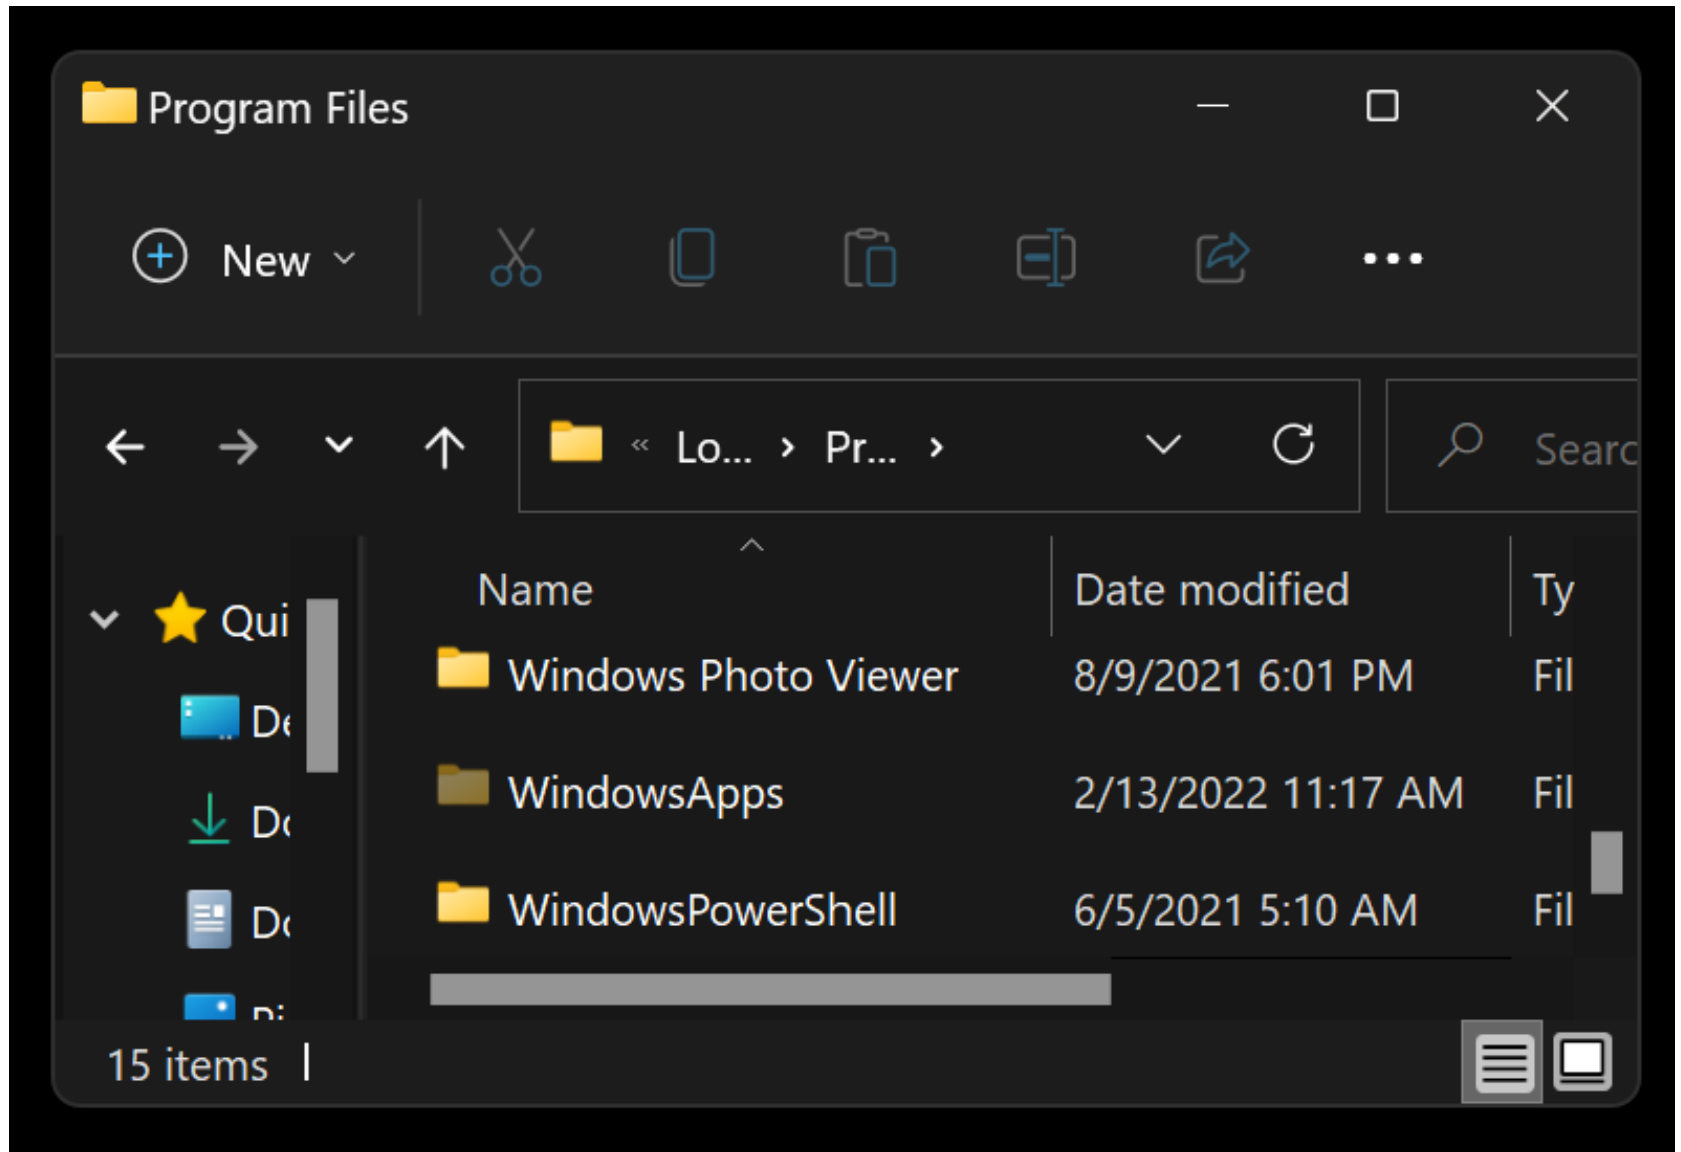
Program Files

New

« Lo... › Pr... ›

Searc

Qui
De
Do
Do
Pi

| Name | Date modified | Ty |
|---|---|---|
| Windows Photo Viewer | 8/9/2021 6:01 PM | Fil |
| WindowsApps | 2/13/2022 11:17 AM | Fil |
| WindowsPowerShell | 6/5/2021 5:10 AM | Fil |

15 items